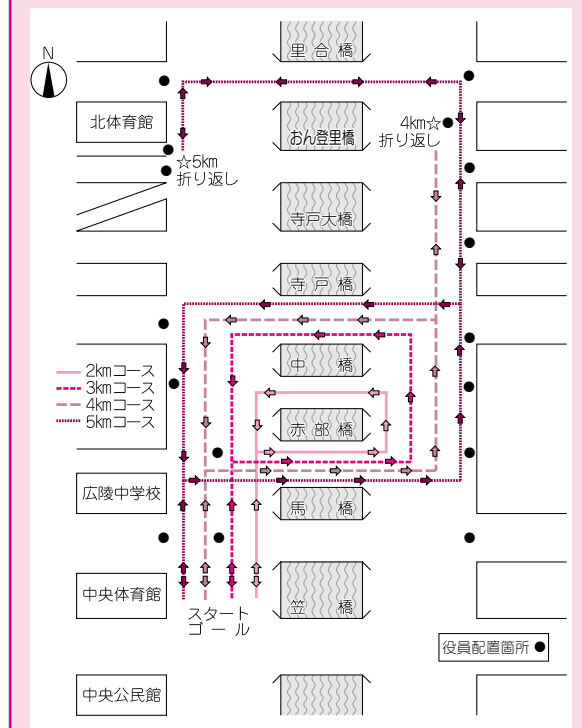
N

里合橋

北体育館

おん登里橋

4km☆
折り返し

☆5km
折り返し

寺戸大橋

寺戸橋

中橋

2kmコース
3kmコース
4kmコース
5kmコース

赤部橋

広陵中学校

馬橋

中央体育館

スタート
ゴール

笠橋

役員配置箇所

中央公民館